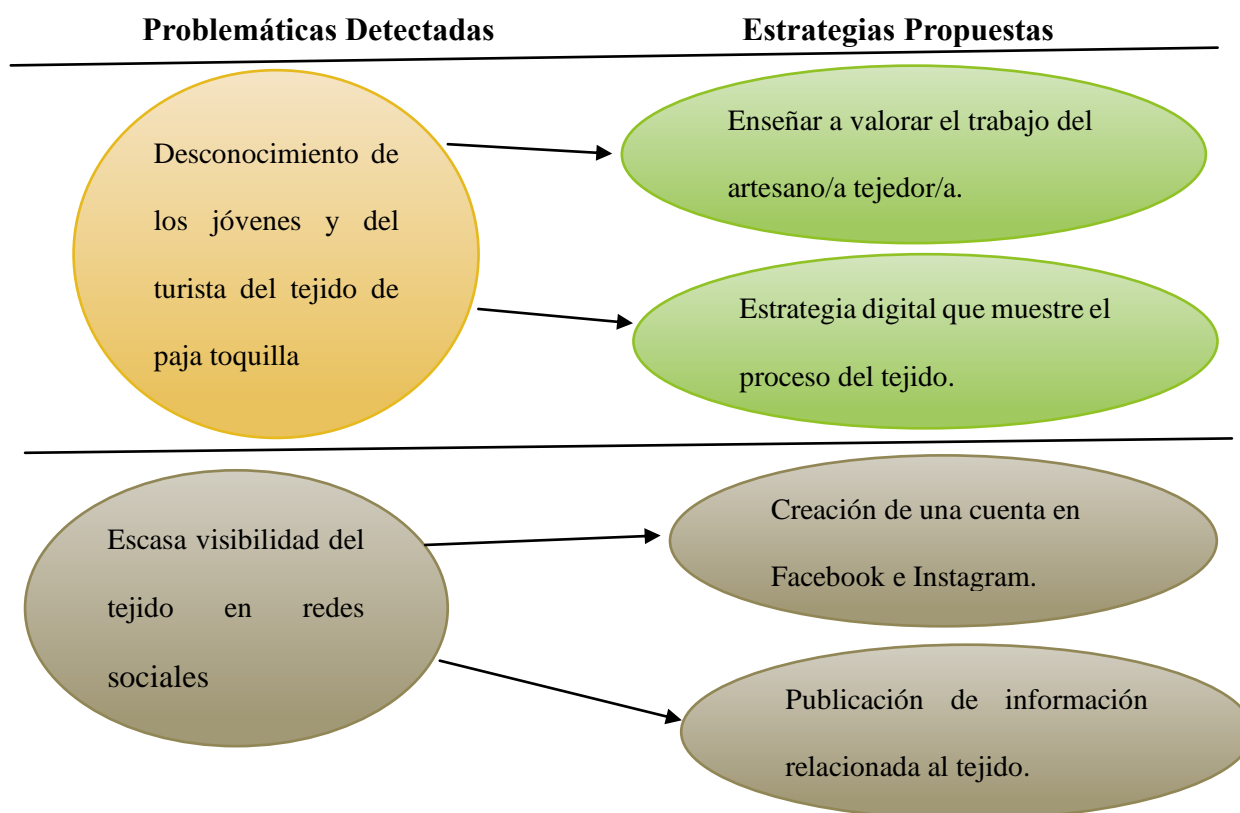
Problemáticas Detectadas

Estrategias Propuestas

Desconocimiento de los jóvenes y del turista del tejido de paja toquilla

Enseñar a valorar el trabajo del artesano/a tejedor/a.

Estrategia digital que muestre el proceso del tejido.

Escasa visibilidad del tejido en redes sociales

Creación de una cuenta en Facebook e Instagram.

Publicación de información relacionada al tejido.